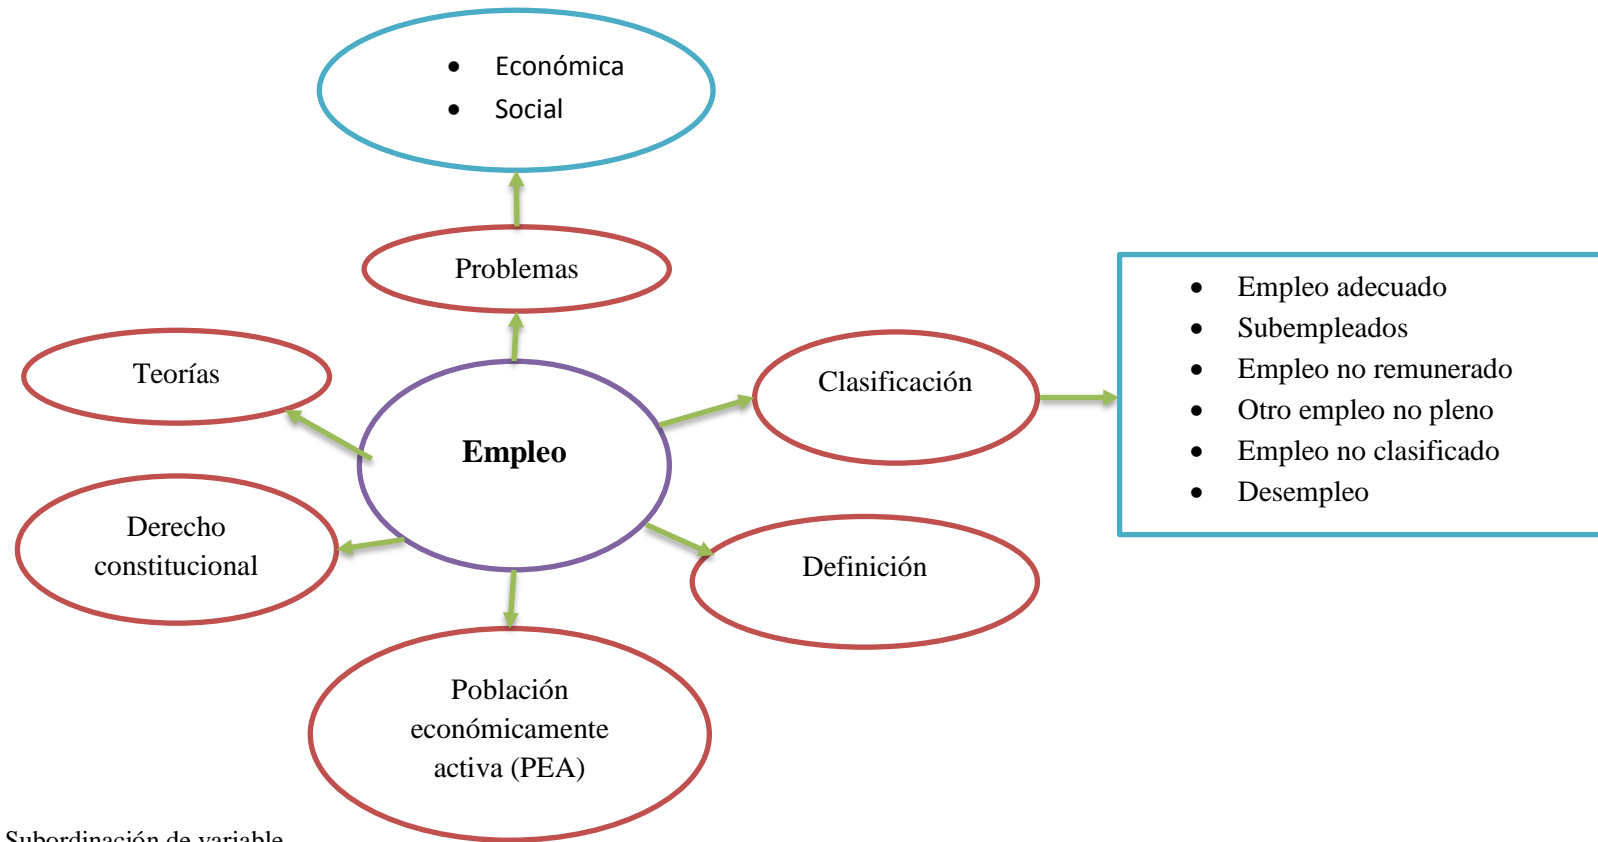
- Económica
- Social

Problemas

Teorías

Empleo

Clasificación

- Empleo adecuado
- Subempleados
- Empleo no remunerado
- Otro empleo no pleno
- Empleo no clasificado
- Desempleo

Derecho constitucional

Definición

Población económicamente activa (PEA)

Subordinación de variable